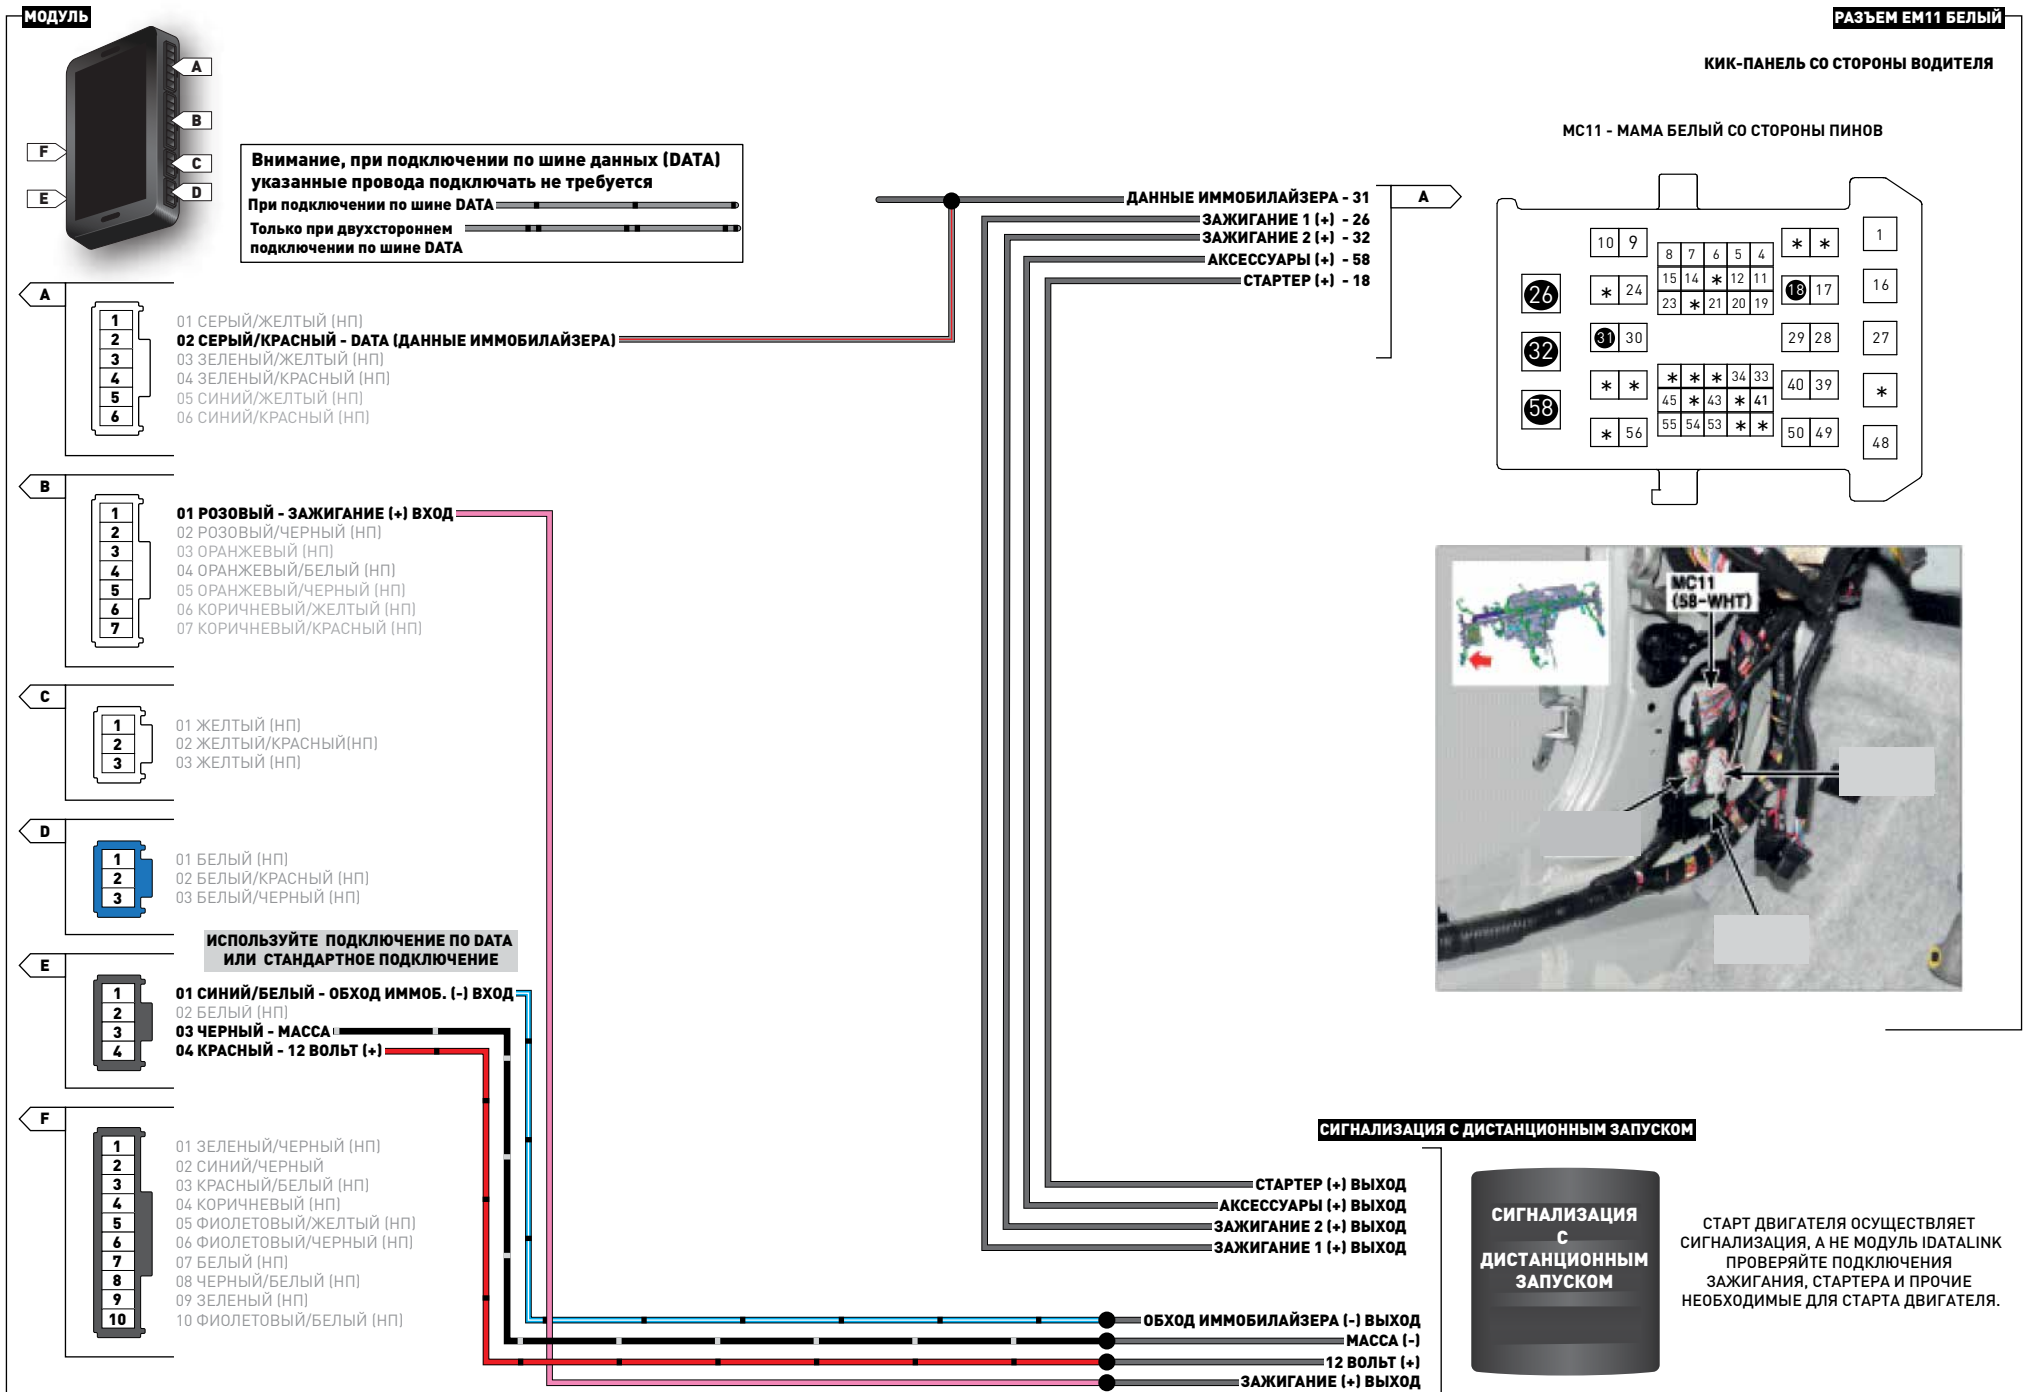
МОДУЛЬ

A
B
C
D
F
E

Внимание, при подключении по шине данных (DATA) указанные провода подключать не требуется
При подключении по шине DATA
Только при двухстороннем подключении по шине DATA

A
1
2
3
4
5
6
01 СЕРЫЙ/ЖЕЛТЫЙ (НП)
02 СЕРЫЙ/КРАСНЫЙ - DATA (ДАННЫЕ ИММОБИЛАЙЗЕРА)
03 ЗЕЛЕНЫЙ/ЖЕЛТЫЙ (НП)
04 ЗЕЛЕНЫЙ/КРАСНЫЙ (НП)
05 СИНИЙ/ЖЕЛТЫЙ (НП)
06 СИНИЙ/КРАСНЫЙ (НП)

B
1
2
3
4
5
6
7
01 РОЗОВЫЙ - ЗАЖИГАНИЕ (+) ВХОД
02 РОЗОВЫЙ/ЧЕРНЫЙ (НП)
03 ОРАНЖЕВЫЙ (НП)
04 ОРАНЖЕВЫЙ/БЕЛЫЙ (НП)
05 ОРАНЖЕВЫЙ/ЧЕРНЫЙ (НП)
06 КОРИЧНЕВЫЙ/ЖЕЛТЫЙ (НП)
07 КОРИЧНЕВЫЙ/КРАСНЫЙ (НП)

C
1
2
3
01 ЖЕЛТЫЙ (НП)
02 ЖЕЛТЫЙ/КРАСНЫЙ(НП)
03 ЖЕЛТЫЙ (НП)

D
1
2
3
01 БЕЛЫЙ (НП)
02 БЕЛЫЙ/КРАСНЫЙ (НП)
03 БЕЛЫЙ/ЧЕРНЫЙ (НП)

ИСПОЛЬЗУЙТЕ ПОДКЛЮЧЕНИЕ ПО DATA ИЛИ СТАНДАРТНОЕ ПОДКЛЮЧЕНИЕ

E
1
2
3
4
01 СИНИЙ/БЕЛЫЙ - ОБХОД ИММОБ. (-) ВХОД
02 БЕЛЫЙ (НП)
03 ЧЕРНЫЙ - МАССА
04 КРАСНЫЙ - 12 ВОЛЬТ (+)

F
1
2
3
4
5
6
7
8
9
10
01 ЗЕЛЕНЫЙ/ЧЕРНЫЙ (НП)
02 СИНИЙ/ЧЕРНЫЙ
03 КРАСНЫЙ/БЕЛЫЙ (НП)
04 КОРИЧНЕВЫЙ (НП)
05 ФИОЛЕТОВЫЙ/ЖЕЛТЫЙ (НП)
06 ФИОЛЕТОВЫЙ/ЧЕРНЫЙ (НП)
07 БЕЛЫЙ (НП)
08 ЧЕРНЫЙ/БЕЛЫЙ (НП)
09 ЗЕЛЕНЫЙ (НП)
10 ФИОЛЕТОВЫЙ/БЕЛЫЙ (НП)

ДАННЫЕ ИММОБИЛАЙЗЕРА - 31
ЗАЖИГАНИЕ 1 (+) - 26
ЗАЖИГАНИЕ 2 (+) - 32
АКСЕССУАРЫ (+) - 58
СТАРТЕР (+) - 18
A

РАЗЪЕМ EM11 БЕЛЫЙ
КИК-ПАНЕЛЬ СО СТОРОНЫ ВОДИТЕЛЯ
MC11 - МАМА БЕЛЫЙ СО СТОРОНЫ ПИНОВ

10 9 8 7 6 5 4 * * 1
15 14 * 12 11
26 * 24 23 * 21 20 19 18 17 16
32 31 30 29 28 27
* * * * * 34 33 40 39 *
45 * 43 * 41
58 * 56 55 54 53 * * 50 49 48

MC11
(58-WHT)

СИГНАЛИЗАЦИЯ С ДИСТАНЦИОННЫМ ЗАПУСКОМ
СТАРТЕР (+) ВЫХОД
АКСЕССУАРЫ (+) ВЫХОД
ЗАЖИГАНИЕ 2 (+) ВЫХОД
ЗАЖИГАНИЕ 1 (+) ВЫХОД
СИГНАЛИЗАЦИЯ С ДИСТАНЦИОННЫМ ЗАПУСКОМ
СТАРТ ДВИГАТЕЛЯ ОСУЩЕСТВЛЯЕТ СИГНАЛИЗАЦИЯ, А НЕ МОДУЛЬ IDATALINK ПРОВЕРЯЙТЕ ПОДКЛЮЧЕНИЯ ЗАЖИГАНИЯ, СТАРТЕРА И ПРОЧИЕ НЕОБХОДИМЫЕ ДЛЯ СТАРТА ДВИГАТЕЛЯ.
ОБХОД ИММОБИЛАЙЗЕРА (-) ВЫХОД
МАССА (-)
12 ВОЛЬТ (+)
ЗАЖИГАНИЕ (+) ВЫХОД